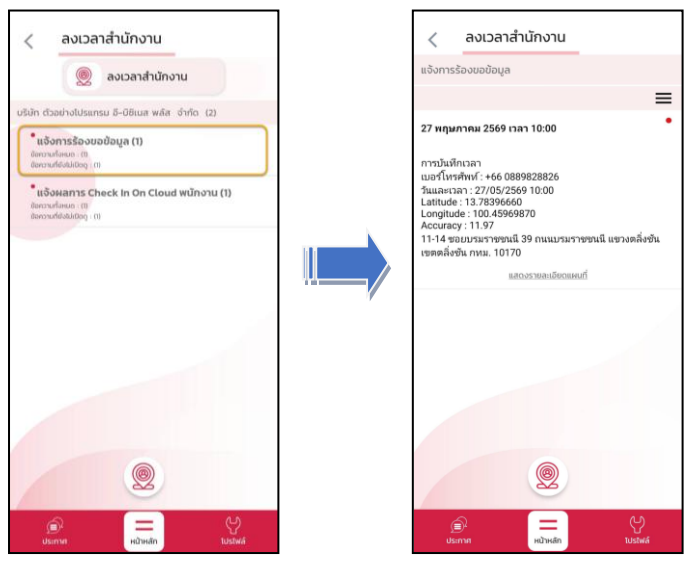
ลงเวลาสำนักงาน

ลงเวลาสำนักงาน

บริษัท ตัวอย่างโปรแกรม อี-บิซิเนส พลัส จำกัด (2)

แจ้งการร้องขอข้อมูล (1)
ข้อความทั้งหมด : (1)
ข้อความที่ยังไม่ได้ดู : (1)

แจ้งผลการ Check In On Cloud พนักงาน (1)
ข้อความทั้งหมด : (1)
ข้อความที่ยังไม่ได้ดู : (1)

ประกาศ
หน้าหลัก
โปรไฟล์

ลงเวลาสำนักงาน

แจ้งการร้องขอข้อมูล

27 พฤษภาคม 2569 เวลา 10:00

การบันทึกเวลา
เบอร์โทรศัพท์ : +66 0889828826
วันและเวลา : 27/05/2569 10:00
Latitude : 13.78396660
Longitude : 100.45969870
Accuracy : 11.97
11-14 ซอยบรมราชชนนี 39 ถนนบรมราชชนนี แขวงตลิ่งชัน เขตตลิ่งชัน กทม. 10170

แสดงรายละเอียดแผนที่

ประกาศ
หน้าหลัก
โปรไฟล์